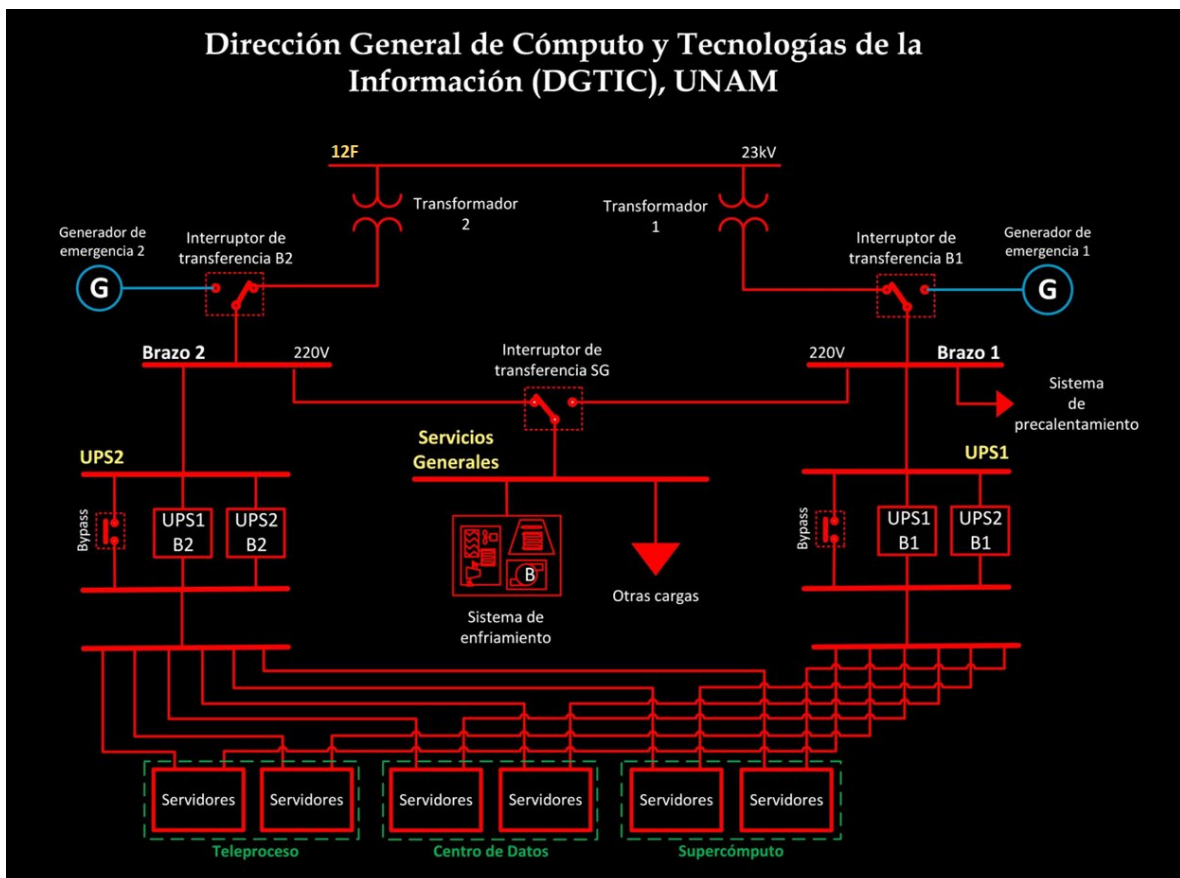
Dirección General de Cómputo y Tecnologías de la Información (DGTIC), UNAM

12F

23kV

Transformador 2

Transformador 1

Generador de emergencia 2

Interruptor de transferencia B2

Interruptor de transferencia B1

Generador de emergencia 1

G

G

Brazo 2

220V

Interruptor de transferencia SG

220V

Brazo 1

Sistema de precalentamiento

UPS2

Servicios Generales

UPS1

Bypass

UPS1 B2

UPS2 B2

B

Bypass

UPS1 B1

UPS2 B1

Sistema de enfriamiento

Otras cargas

Servidores

Servidores

Servidores

Servidores

Servidores

Servidores

Teleproceso

Centro de Datos

Supercómputo